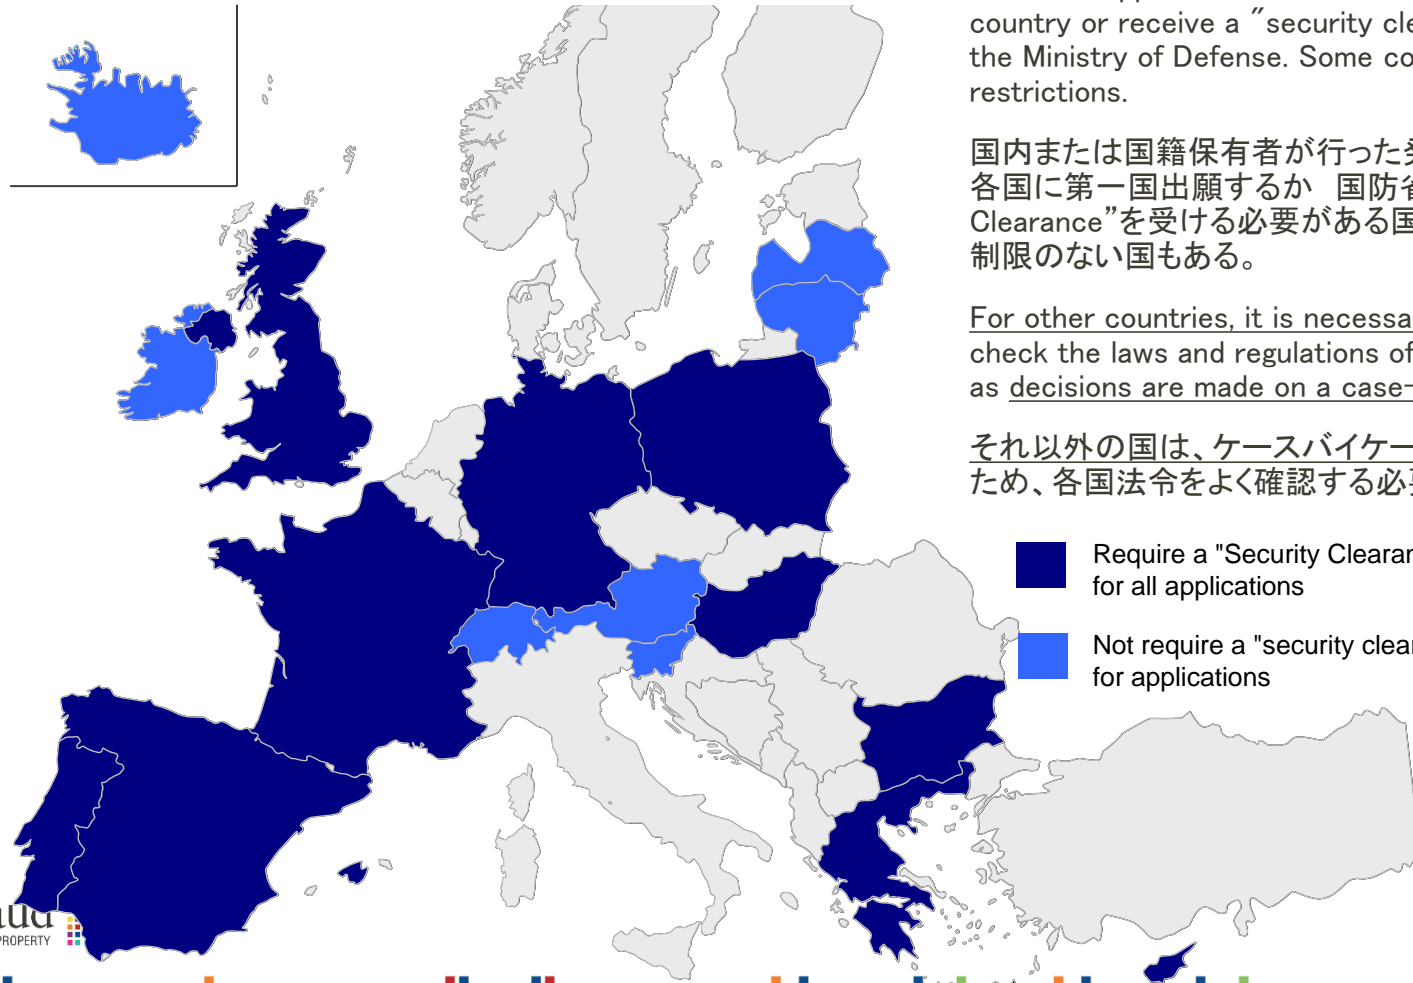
country or receive a "security cle
the Ministry of Defense. Some co
restrictions.

国内または国籍保有者が行った発
各国に第一国出願するか 国防省
Clearance"を受ける必要がある国
制限のない国もある。

For other countries, it is necessa
check the laws and regulations of
as decisions are made on a case-

それ以外の国は、ケースバイケー
ため、各国法令をよく確認する必

Require a "Security Clearar
for all applications

Not require a "security clear
for applications

uud
PROPERTY